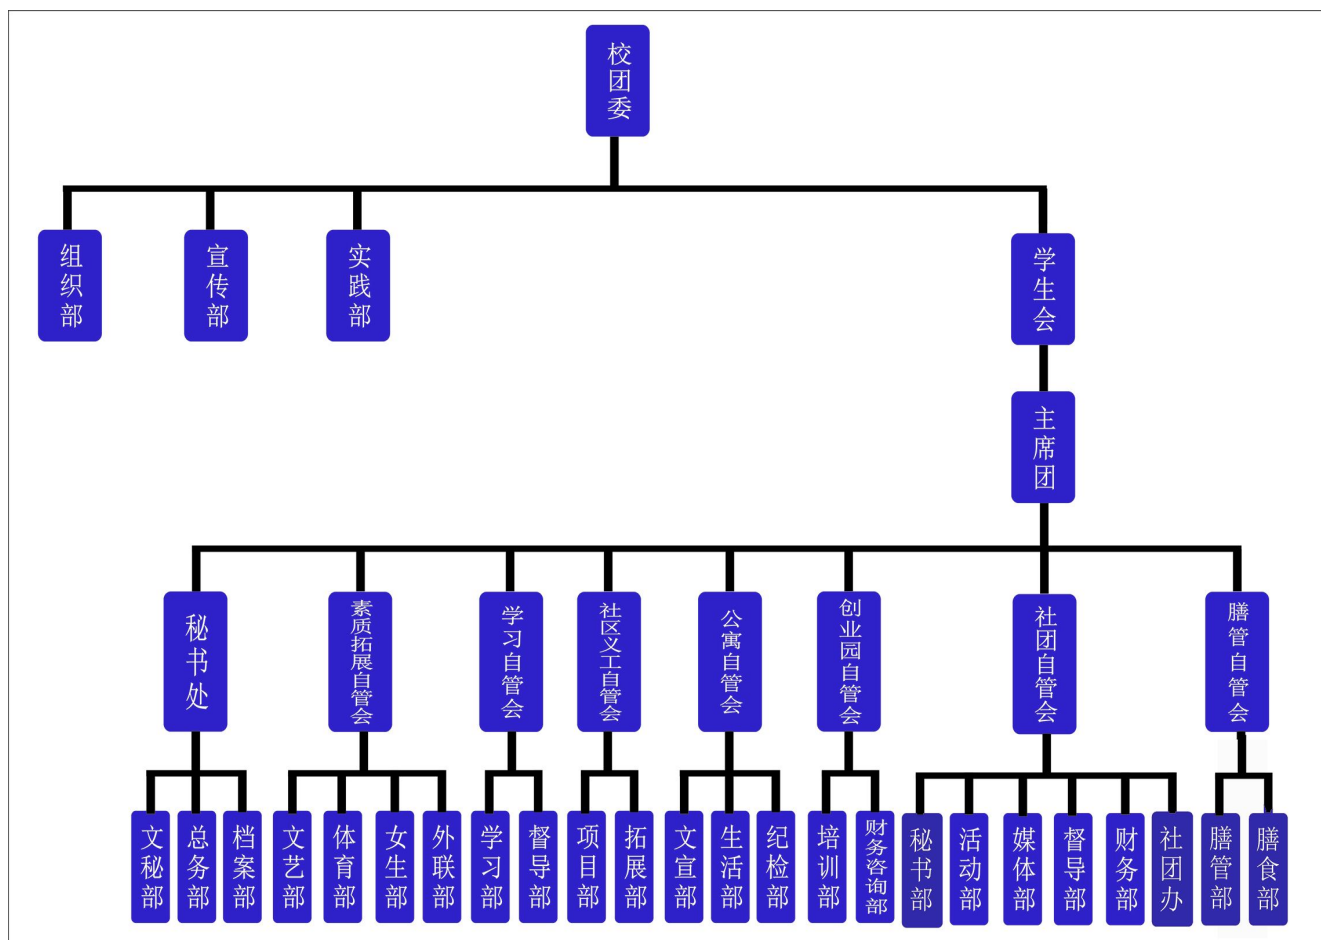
校团委

组织部

宣传部

实践部

学生会

主席团

秘书处

素质拓展自管会

学习自管会

社区义工自管会

公寓自管会

创业园自管会

社团自管会

膳管自管会

文秘部

总务部

档案部

文艺部

体育部

女生部

外联部

学习部

督导部

项目部

拓展部

文宣部

生活部

纪检部

培训部

财务咨询部

秘书部

活动部

媒体部

督导部

财务部

社团办

膳管部

膳食部